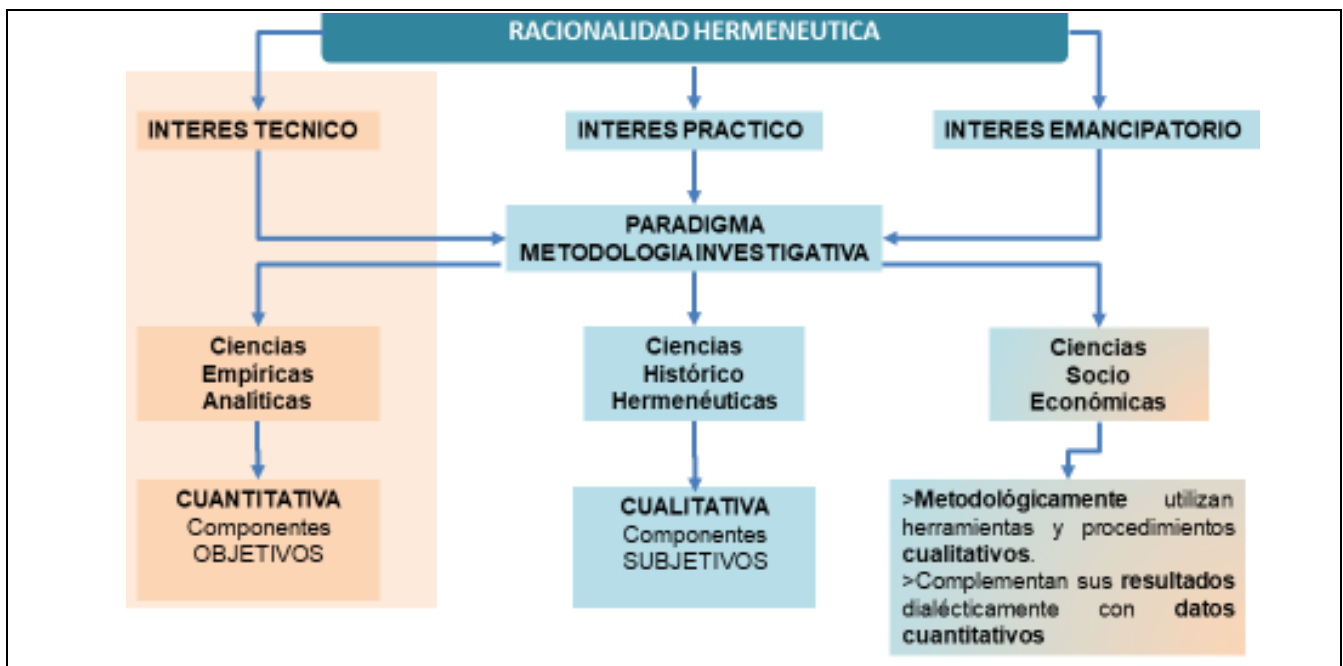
RACIONALIDAD HERMENEUTICA

INTERES TECNICO

INTERES PRACTICO

INTERES EMANCIPATORIO

PARADIGMA
METODOLOGIA INVESTIGATIVA

Ciencias
Empíricas
Analíticas

Ciencias
Histórico
Hermenéuticas

Ciencias
Socio
Económicas

CUANTITATIVA
Componentes
OBJETIVOS

CUALITATIVA
Componentes
SUBJETIVOS

>Metodológicamente utilizan herramientas y procedimientos cualitativos.
>Complementan sus resultados dialécticamente con datos cuantitativos